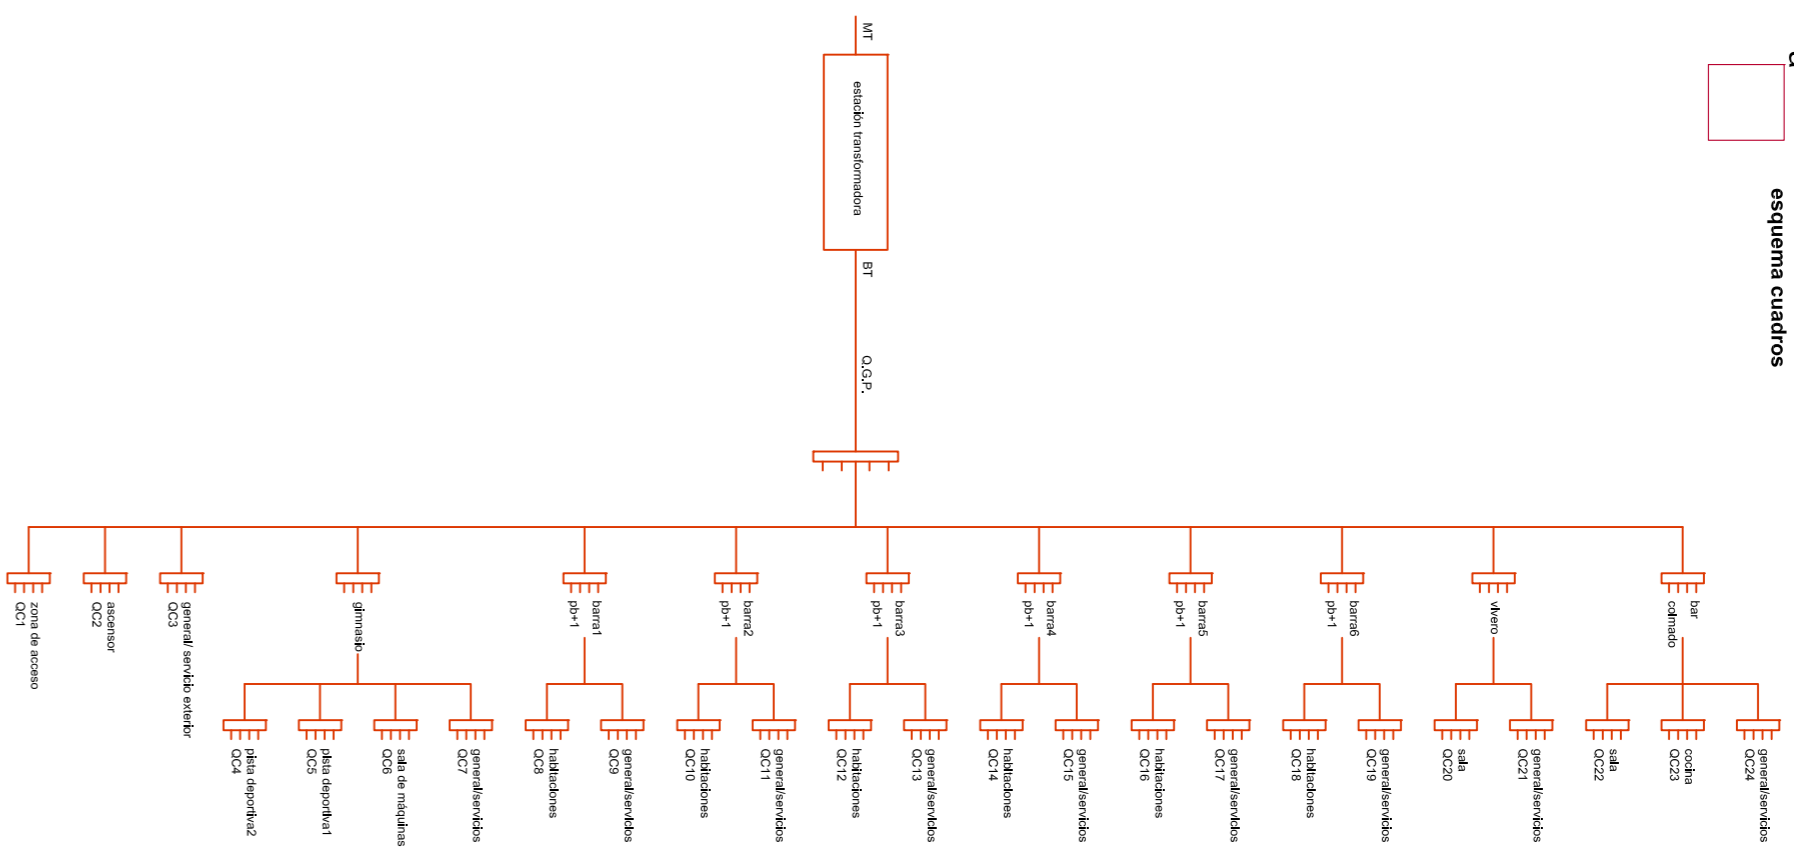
esquema cuadros

MT

estación transformadora

BT

Q.G.P.

zona de acceso
QC1

ascensor
QC2

general/ servicio exterior
QC3

gimnasio

pista deportiva2
QC4

pista deportiva1
QC5

sala de máquinas
QC6

general/servicios
QC7

barra1
pb+1

habitaciones
QC8

general/servicios
QC9

barra2
pb+1

habitaciones
QC10

general/servicios
QC11

barra3
pb+1

habitaciones
QC12

general/servicios
QC13

barra4
pb+1

habitaciones
QC14

general/servicios
QC15

barra5
pb+1

habitaciones
QC16

general/servicios
QC17

barra6
pb+1

habitaciones
QC18

general/servicios
QC19

vivero

sala
QC20

general/servicios
QC21

bar
colmado

sala
QC22

cocina
QC23

general/servicios
QC24